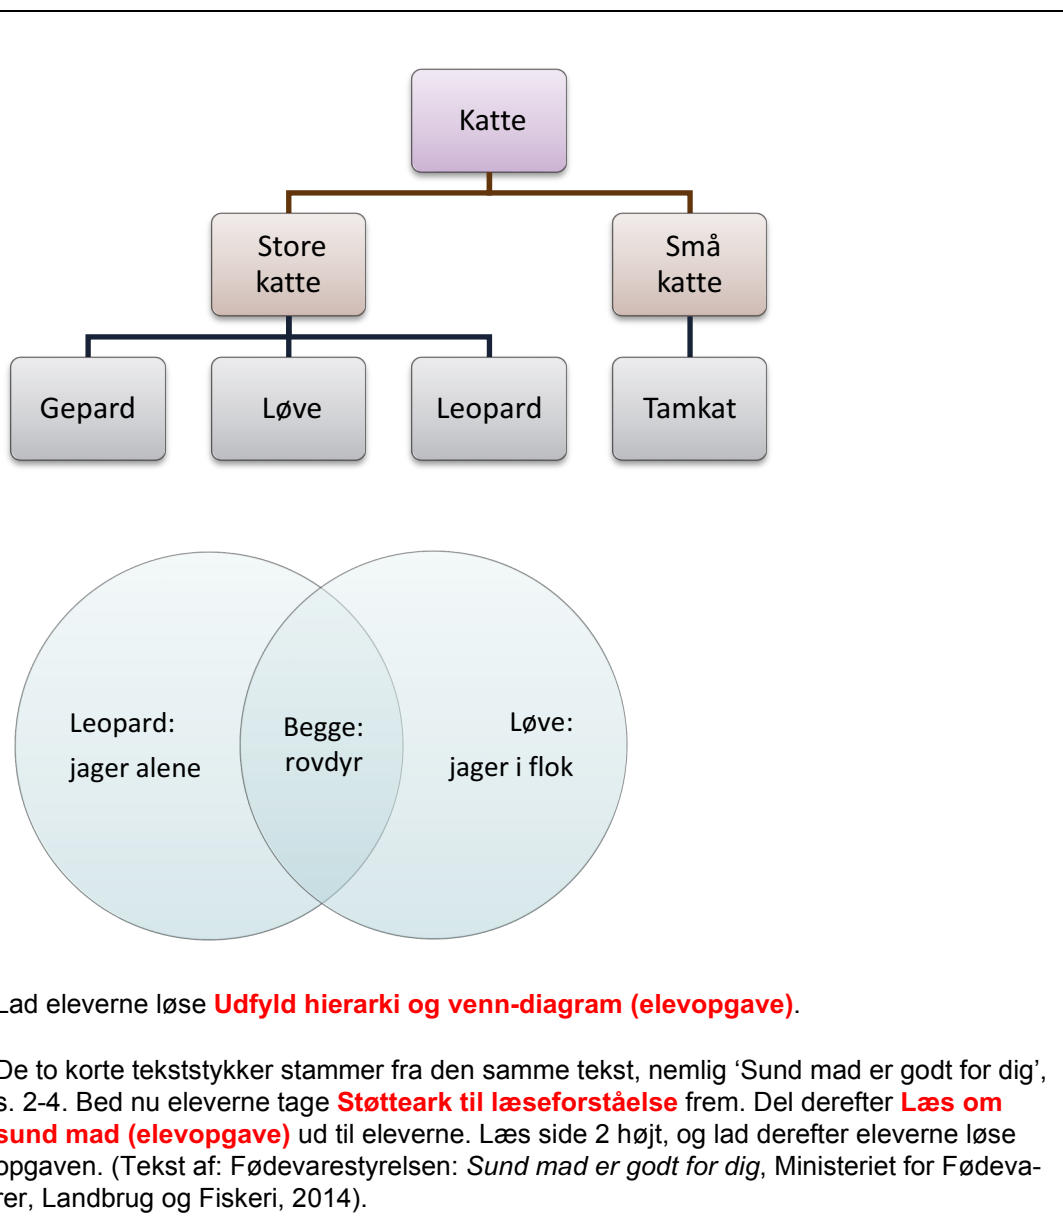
Katte

Store katte

Små katte

Gepard

Løve

Leopard

Tamkat

Leopard: jager alene

Begge: rovdyr

Løve: jager i flok

Lad eleverne løse **Udfyld hierarki og venn-diagram (elevopgave)**.

De to korte tekststykker stammer fra den samme tekst, nemlig 'Sund mad er godt for dig', s. 2-4. Bed nu eleverne tage **Støtteark til læseforståelse** frem. Del derefter **Læs om sund mad (elevopgave)** ud til eleverne. Læs side 2 højt, og lad derefter eleverne løse opgaven. (Tekst af: Fødevarestyrelsen: *Sund mad er godt for dig*, Ministeriet for Fødevarer, Landbrug og Fiskeri, 2014).